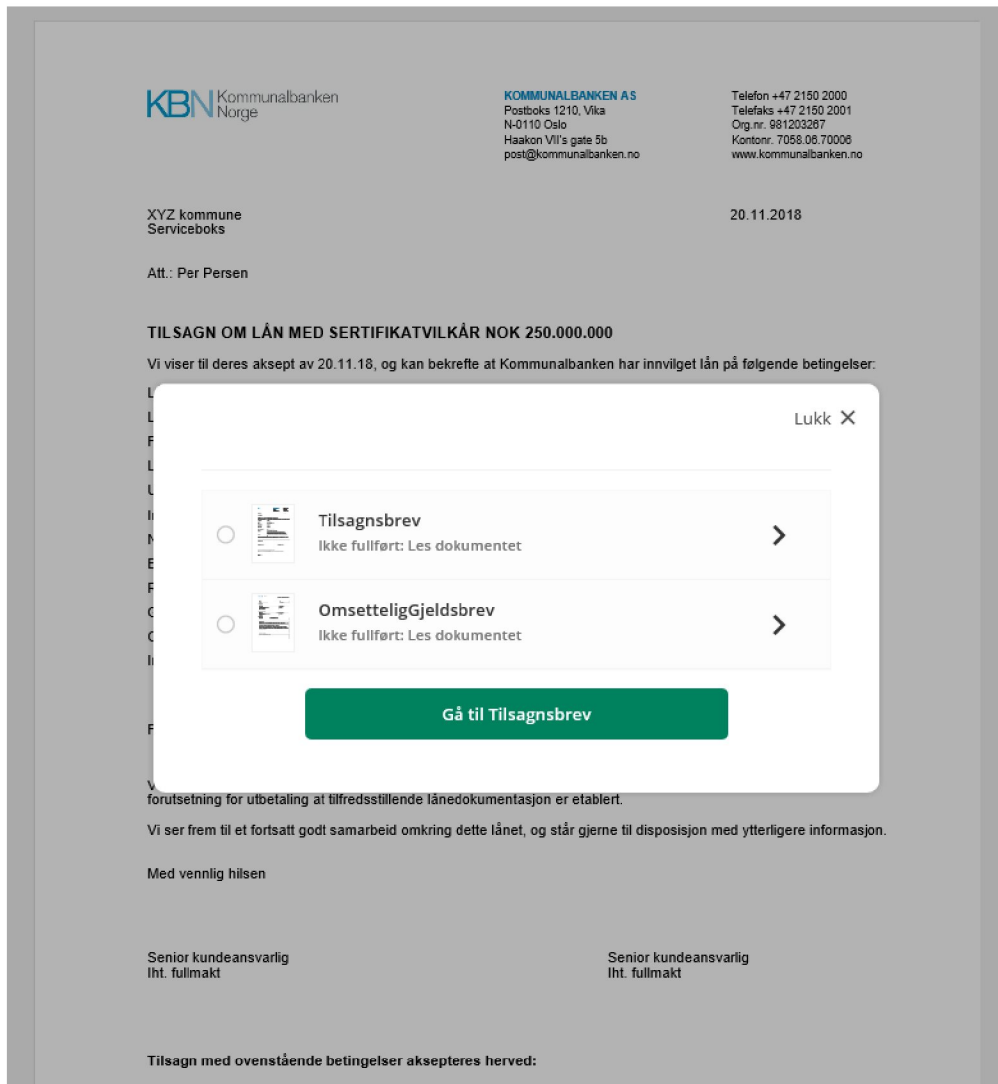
KBN Kommunalbanken Norge

KOMMUNALBANKEN AS
Postboks 1210, Vika
N-0110 Oslo
Haakon VII's gate 5b
post@kommunalbanken.no

Telefon +47 2150 2000
Telefaks +47 2150 2001
Org.nr. 981203267
Kontonr. 7058.06.70006
www.kommunalbanken.no

XYZ kommune
Serviceboks

20.11.2018

Att.: Per Persen

TILSAGN OM LÅN MED SERTIFIKATVILKÅR NOK 250.000.000

Vi viser til deres aksept av 20.11.18, og kan bekrefte at Kommunalbanken har innvilget lån på følgende betingelser:

L
L
F
L
U
I
N
E
F
C
C
I

F

V
forutsetning for utbetaling at tilfredsstillende lånedokumentasjon er etablert.

Vi ser frem til et fortsatt godt samarbeid omkring dette lånet, og står gjerne til disposisjon med ytterligere informasjon.

Med vennlig hilsen

Senior kundeansvarlig
Iht. fullmakt

Senior kundeansvarlig
Iht. fullmakt

Tilsagn med ovenstående betingelser aksepteres herved:

Lukk ✕

Tilsagnsbrev
Ikke fullført: Les dokumentet

OmsetteligGjeldsbrev
Ikke fullført: Les dokumentet

Gå til Tilsagnsbrev